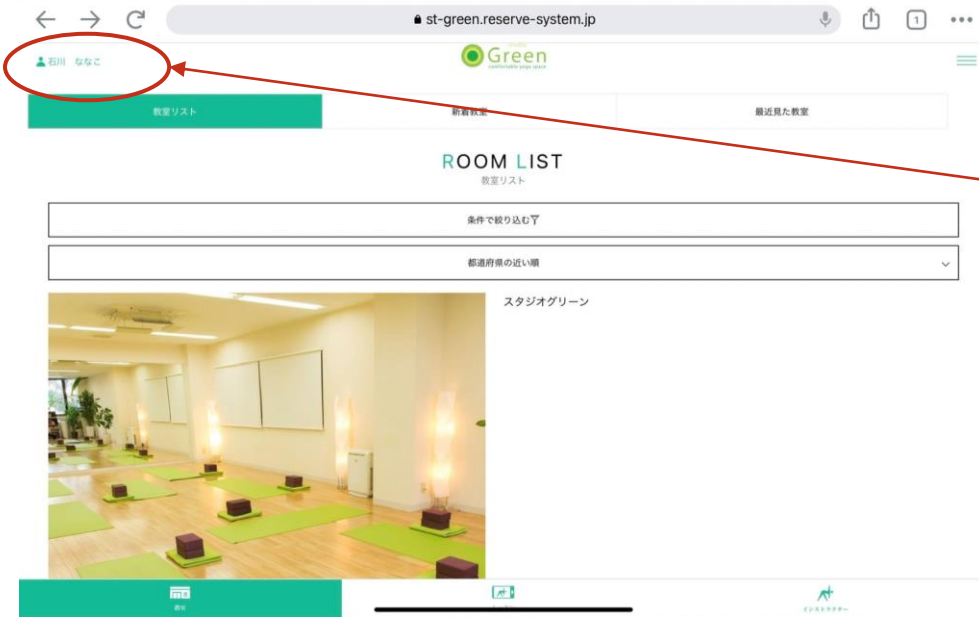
st-green.reserve-system.jp

1

石川　ななこ

Green
comfortable yoga space

教室リスト

新着教室

最近見た教室

ROOM LIST
教室リスト

条件で絞り込む

都道府県の近い順

スタジオグリーン

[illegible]

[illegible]

インストラクター